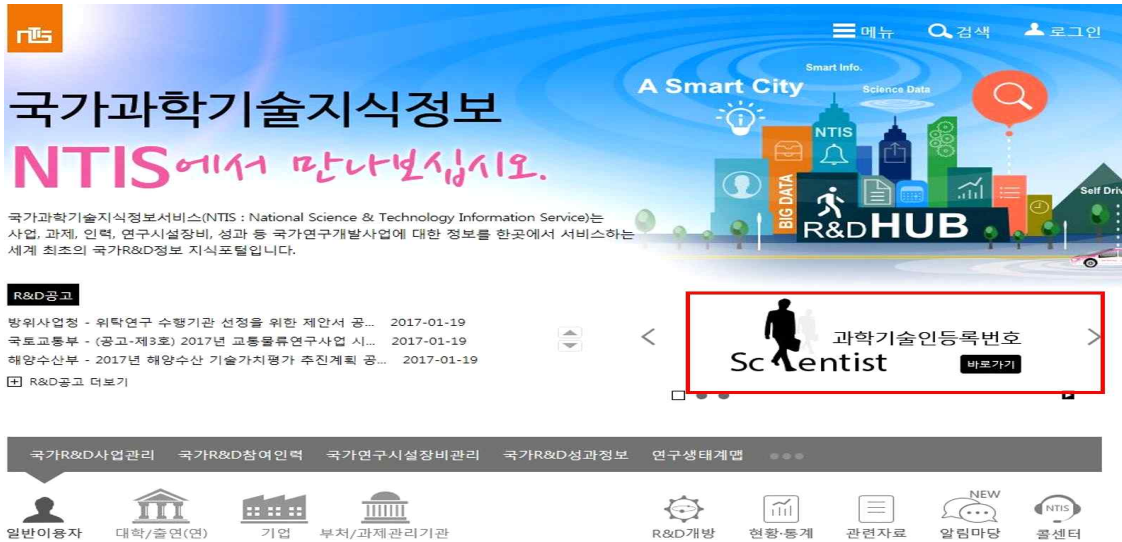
NTIS

메뉴 검색 로그인

국가과학기술지식정보

NTIS에서 만나보십시오.

국가과학기술지식정보서비스(NTIS : National Science & Technology Information Service)는 사업, 과제, 인력, 연구시설장비, 성과 등 국가연구개발사업에 대한 정보를 한곳에서 서비스하는 세계 최초의 국가R&D정보 지식포털입니다.

A Smart City

Smart Info.

Science Data

NTIS

BIG DATA

R&D HUB

Self Driv

R&D공고

방위사업청 - 위탁연구 수행기관 선정을 위한 제안서 공... 2017-01-19

국토교통부 - (공고-제3호) 2017년 교통물류연구사업 시... 2017-01-19

해양수산부 - 2017년 해양수산 기술가치평가 추진계획 공... 2017-01-19

R&D공고 더보기

과학기술인등록번호

Scientist

바로가기

국가R&D사업관리 국가R&D참여인력 국가연구시설장비관리 국가R&D성과정보 연구생태계맵

일반이용자 대학/출연(연) 기업 부처/과제관리기관 R&D개방 현황·통계 관련자료 NEW 알림마당 NTIS 콜센터